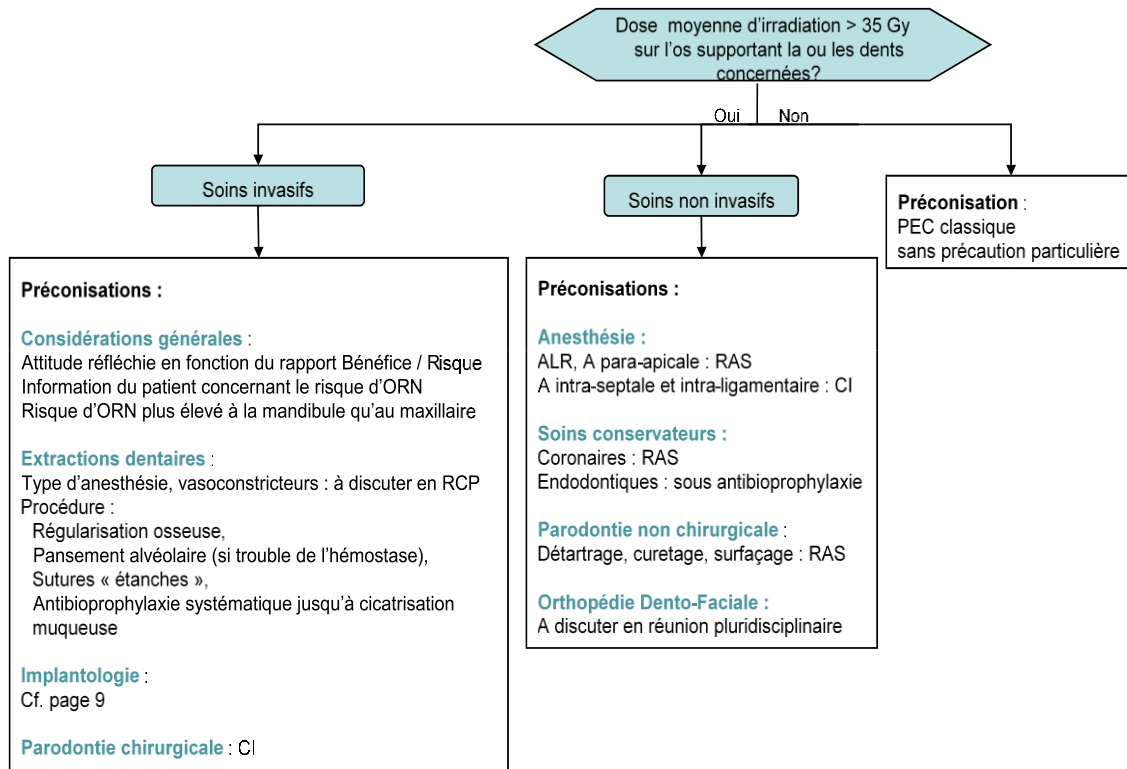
Dose moyenne d'irradiation > 35 Gy sur l'os supportant la ou les dents concernées?

Oui

Non

Soins invasifs

Soins non invasifs

Préconisation :
PEC classique
sans précaution particulière

Préconisations :

Considérations générales :
Attitude réfléchie en fonction du rapport Bénéfice / Risque
Information du patient concernant le risque d'ORN
Risque d'ORN plus élevé à la mandibule qu'au maxillaire

Extractions dentaires :
Type d'anesthésie, vasoconstricteurs : à discuter en RCP
Procédure :
Régularisation osseuse,
Pansement alvéolaire (si trouble de l'hémostase),
Sutures « étanches »,
Antibioprophylaxie systématique jusqu'à cicatrisation muqueuse

Implantologie :
Cf. page 9

Parodontie chirurgicale : CI

Préconisations :

Anesthésie :
ALR, A para-apicale : RAS
A intra-septale et intra-ligamentaire : CI

Soins conservateurs :
Coronaires : RAS
Endodontiques : sous antibioprophylaxie

Parodontie non chirurgicale :
Détartrage, curetage, surfaçage : RAS

Orthopédie Dento-Faciale :
A discuter en réunion pluridisciplinaire